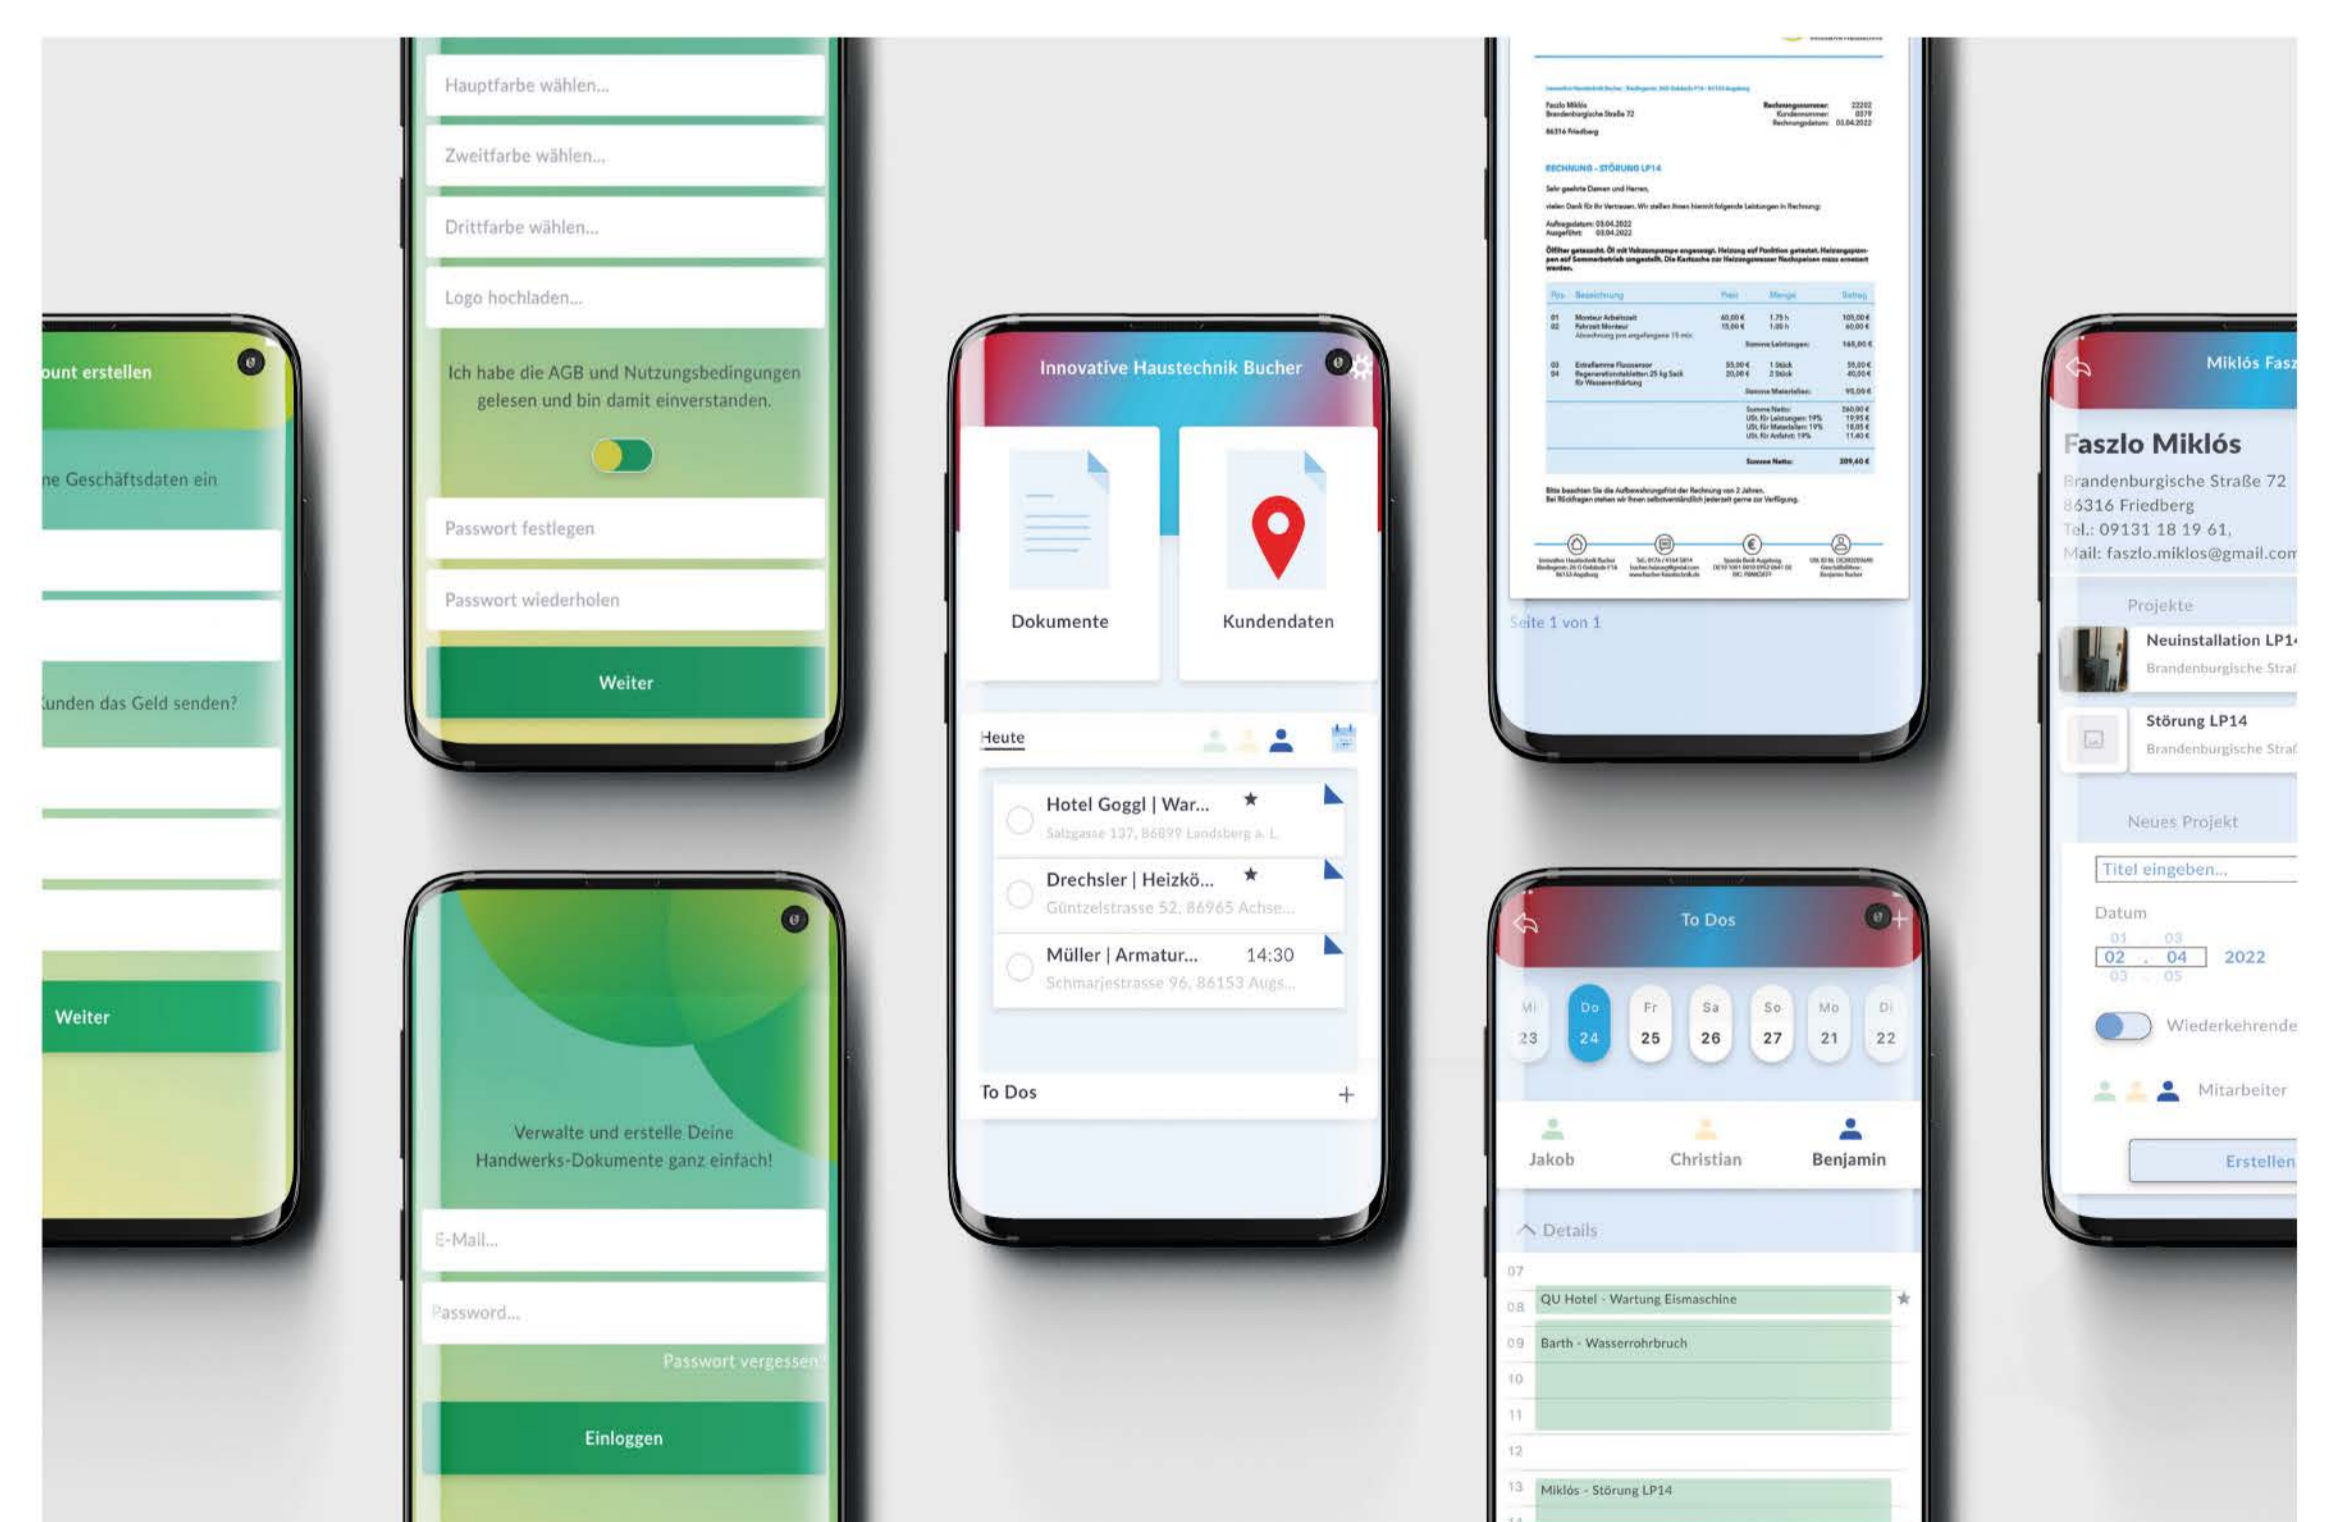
ount erstellen

ne Geschäftsdaten ein

unden das Geld senden?

Weiter

Hauptfarbe wählen...

Zweitfarbe wählen...

Drittfarbe wählen...

Logo hochladen...

Ich habe die AGB und Nutzungsbedingungen gelesen und bin damit einverstanden.

Passwort festlegen

Passwort wiederholen

Weiter

Verwalte und erstelle Deine Handwerks-Dokumente ganz einfach!

E-Mail...

Password...

Passwort vergessen

Einloggen

Innovative Haustechnik Bucher

Dokumente

Kundendaten

Heute

Hotel Goggl | War...
Salzgasse 137, 86899 Landsberg a. L.

Drechsler | Heizkö...
Güntzelstrasse 52, 86965 Achse...

Müller | Armatur... 14:30
Schmarjestrasse 96, 86153 Augs...

To Dos

RECHNUNG - STÖRUNG LP14

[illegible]

Seite 1 von 1

To Dos

Mi 23
Do 24
Fr 25
Sa 26
So 27
Mo 21
Di 22

Jakob
Christian
Benjamin

Details

07
08 QU Hotel - Wartung Eismaschine
09 Barth - Wasserrohrbruch
10
11
12
13 Miklós - Störung LP14

Miklós Fasz

Faszlo Miklós
Brandenburgische Straße 72
86316 Friedberg
Tel.: 09131 18 19 61,
Mail: faszlo.miklos@gmail.com

Projekte

Neuinstallation LP1
Brandenburgische Stra

Störung LP14
Brandenburgische Stra

Neues Projekt

Titel eingeben...

Datum
01 03
02 . 04 2022
03 05

Wiederkehrende

Mitarbeiter

Erstellen